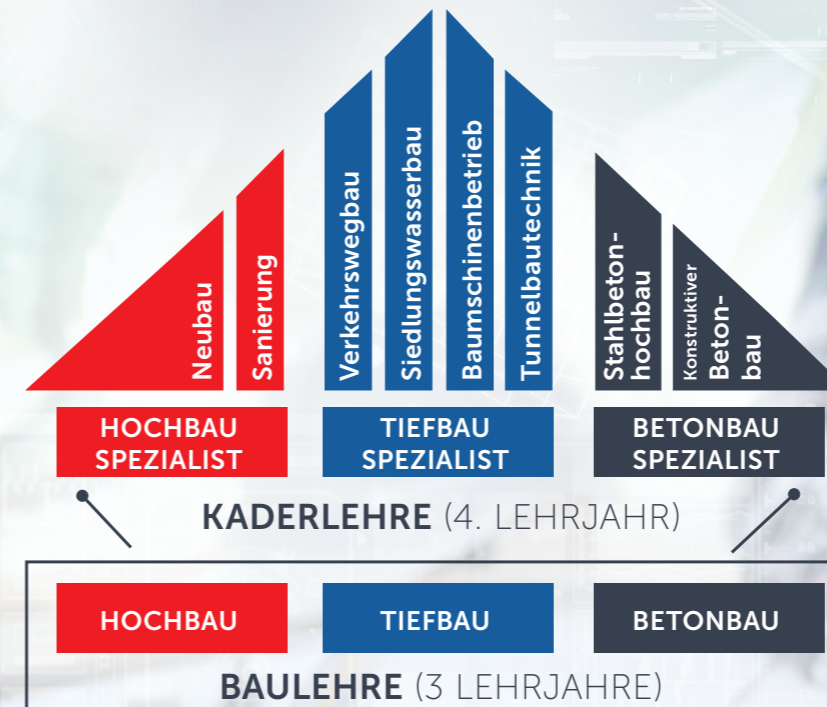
Neubau
Sanierung
Verkehrswegbau
Siedlungswasserbau
Baumschinenbetrieb
Tunnelbautechnik
Stahlbeton-hochbau
Konstruktiver Beton-bau

HOCHBAU SPEZIALIST
TIEFBAU SPEZIALIST
BETONBAU SPEZIALIST

KADERLEHRE (4. LEHRJAHR)

HOCHBAU
TIEFBAU
BETONBAU

BAULEHRE (3 LEHRJAHRE)